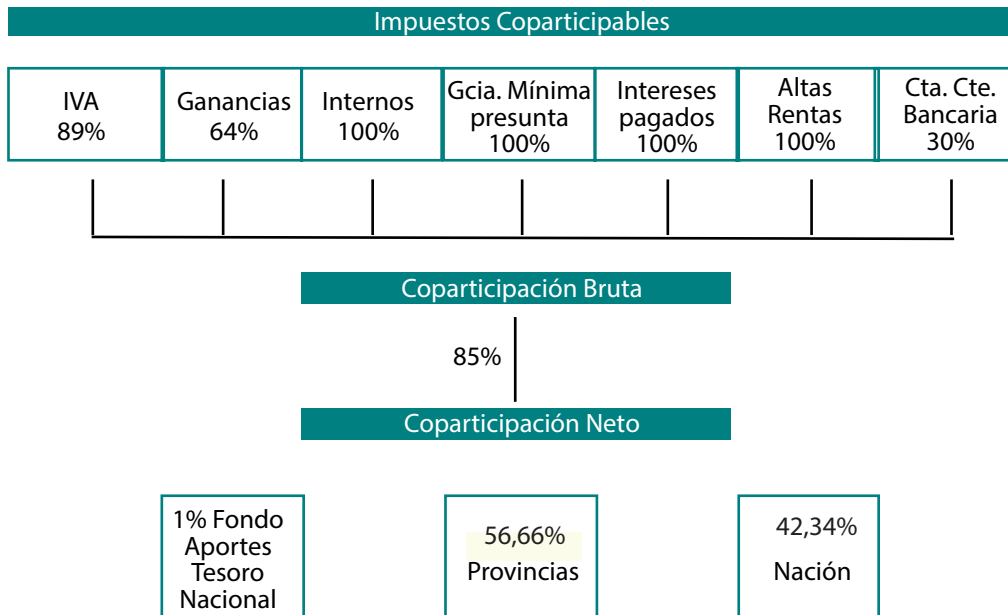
Impuestos Coparticipables

IVA
89%

Ganancias
64%

Internos
100%

Gcia. Mínima presunta
100%

Intereses pagados
100%

Altas Rentas
100%

Cta. Cte. Bancaria
30%

Coparticipación Bruta

85%

Coparticipación Neto

1% Fondo Aportes Tesoro Nacional

56,66%
Provincias

42,34%
Nación